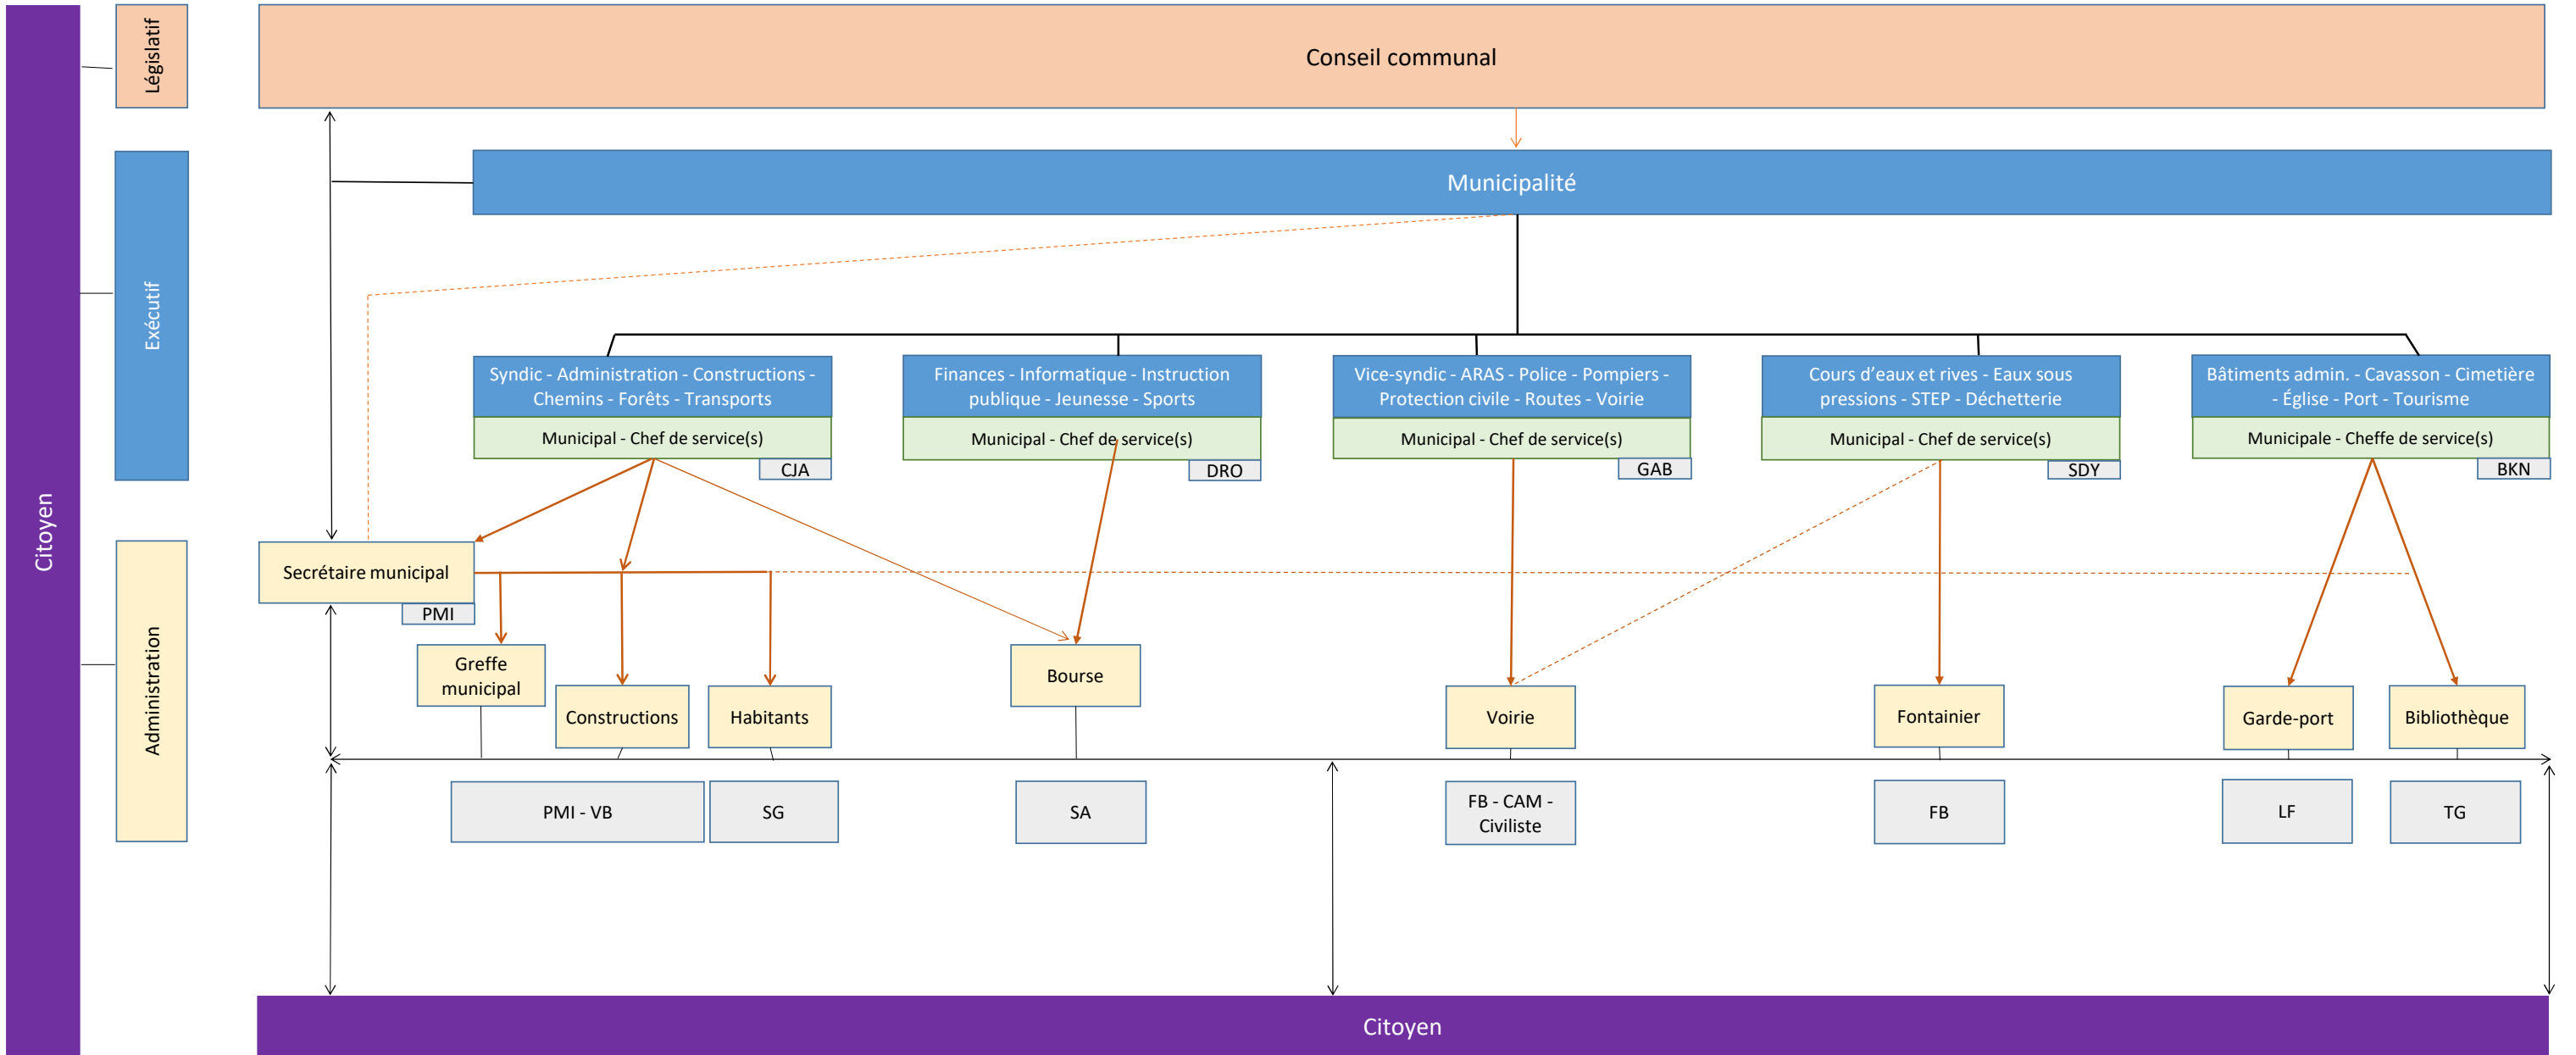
Citoyen

Législatif

Exécutif

Administration

Conseil communal

Municipalité

Syndic - Administration - Constructions - Chemins - Forêts - Transports

Municipal - Chef de service(s)

CJA

Finances - Informatique - Instruction publique - Jeunesse - Sports

Municipal - Chef de service(s)

DRO

Vice-syndic - ARAS - Police - Pompiers - Protection civile - Routes - Voirie

Municipal - Chef de service(s)

GAB

Cours d'eaux et rives - Eaux sous pressions - STEP - Déchetterie

Municipal - Chef de service(s)

SDY

Bâtiments admin. - Cavasson - Cimetière - Église - Port - Tourisme

Municipale - Cheffe de service(s)

BKN

Secrétaire municipal

PMI

Greffe municipal

Constructions

Habitants

Bourse

Voirie

Fontainier

Garde-port

Bibliothèque

PMI - VB

SG

SA

FB - CAM - Civiliste

FB

LF

TG

Citoyen